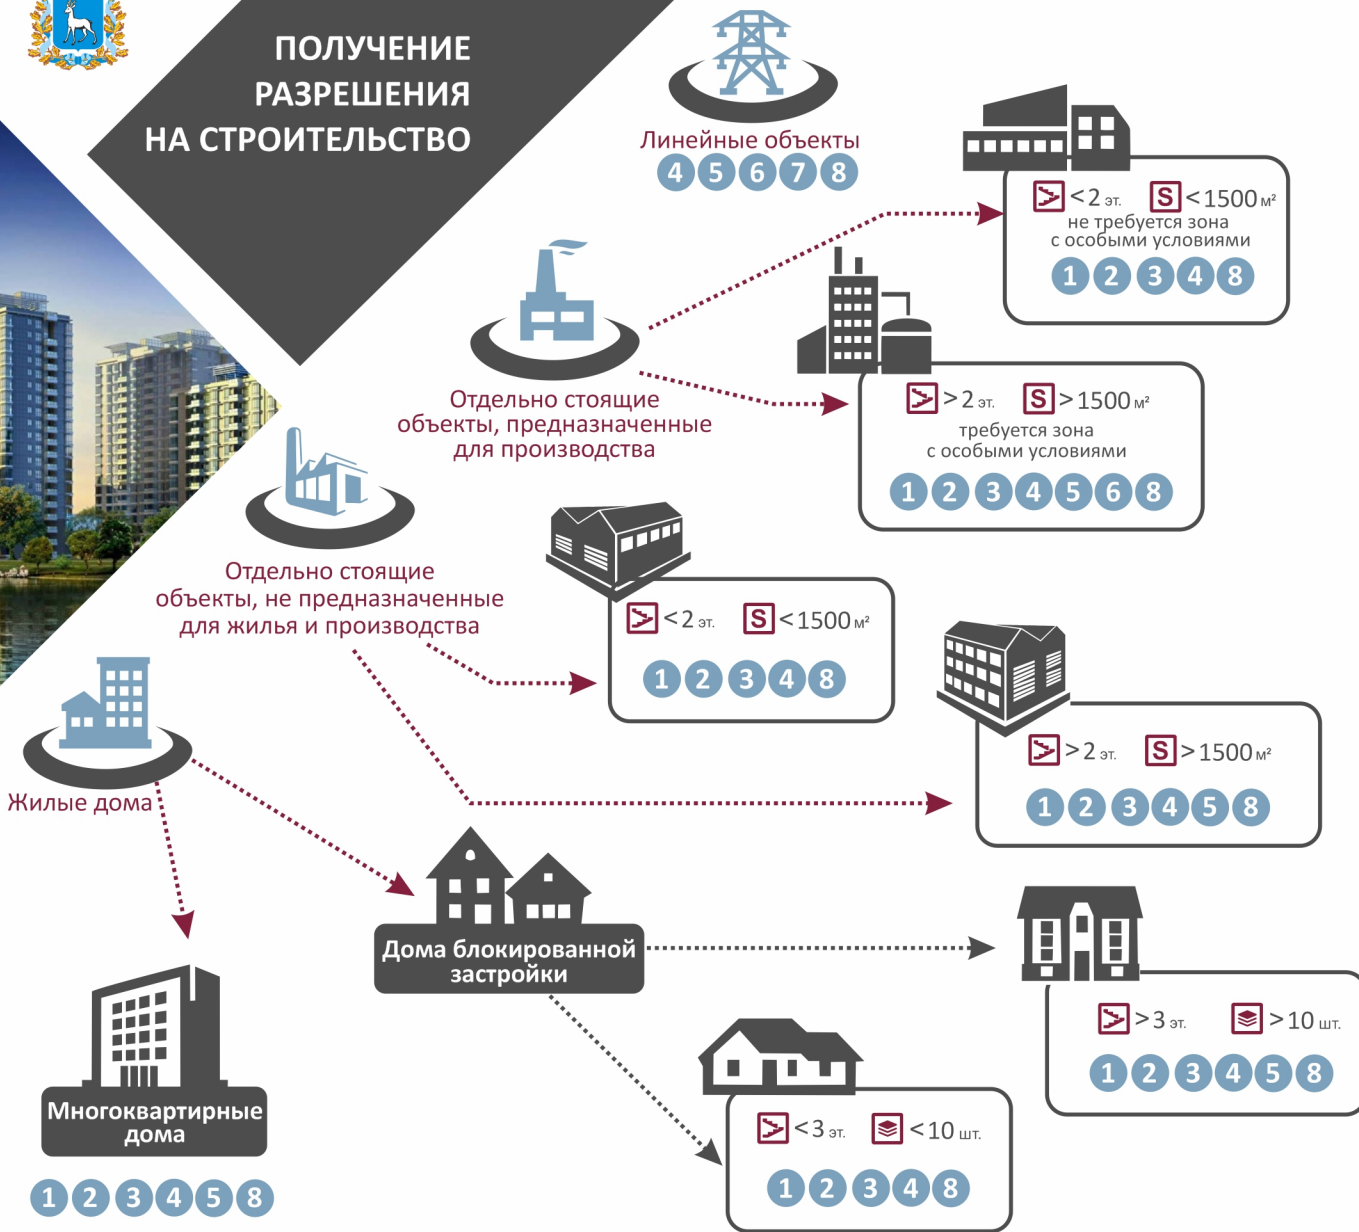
ПОЛУЧЕНИЕ РАЗРЕШЕНИЯ НА СТРОИТЕЛЬСТВО

Линейные объекты
4 5 6 7 8

< 2 эт. S < 1500 м²
не требуется зона с особыми условиями
1 2 3 4 8

Отдельно стоящие объекты, предназначенные для производства

> 2 эт. S > 1500 м²
требуется зона с особыми условиями
1 2 3 4 5 6 8

Отдельно стоящие объекты, не предназначенные для жилья и производства

< 2 эт. S < 1500 м²
1 2 3 4 8

> 2 эт. S > 1500 м²
1 2 3 4 5 8

Жилые дома

Дома блокированной застройки

> 3 эт. > 10 шт.
1 2 3 4 5 8

Многоквартирные дома
1 2 3 4 5 8

< 3 эт. < 10 шт.
1 2 3 4 8